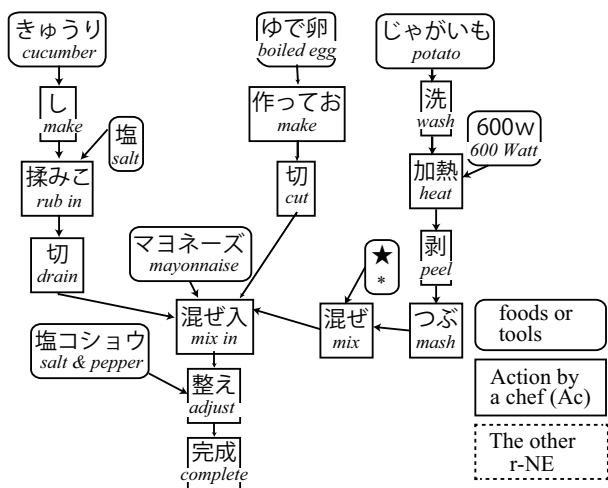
きゅうり
cucumber

し
make

塩
salt

揉みこ
rub in

切
drain

ゆで卵
boiled egg

作ってお
make

切
cut

じゃがいも
potato

洗
wash

600w
600 Watt

加熱
heat

剥
peel

★
*

マヨネーズ
mayonnaise

混ぜ入
mix in

混ぜ
mix

つぶ
mash

塩コショウ
salt & pepper

整え
adjust

完成
complete

foods or tools

Action by a chef (Ac)

The other r-NE